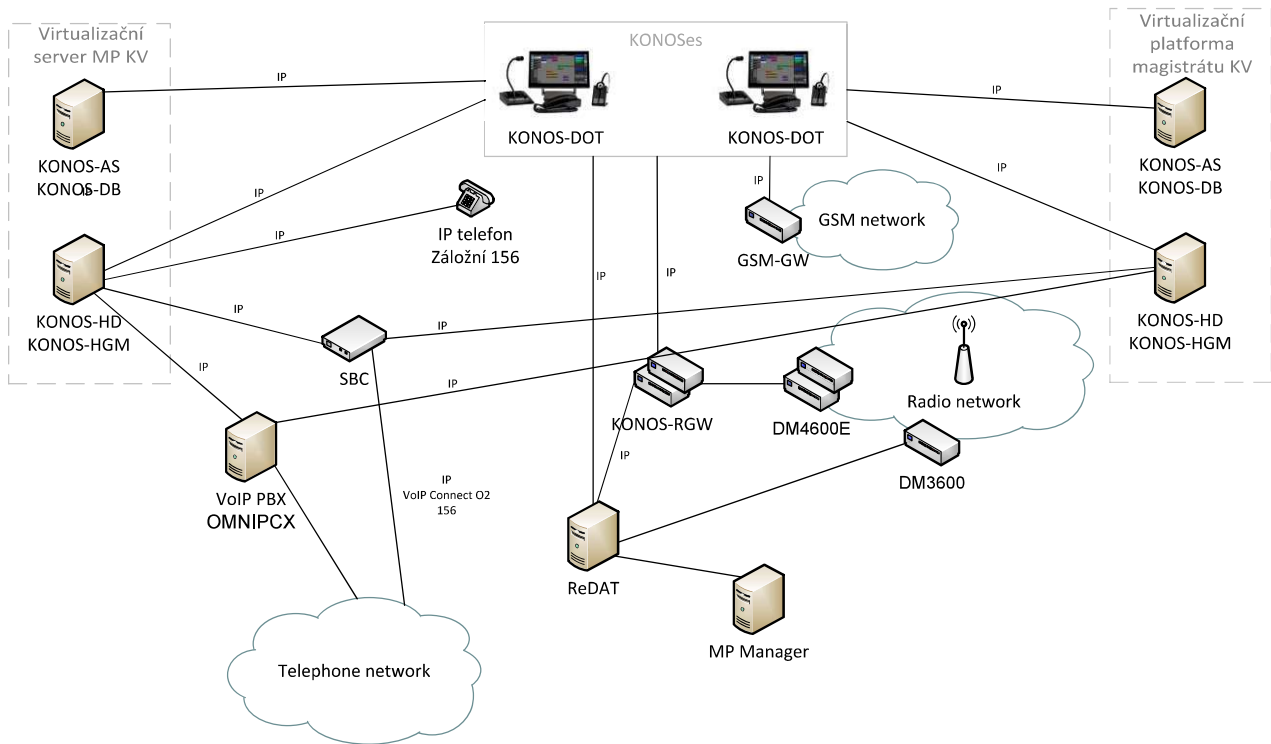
Virtualizační server MP KV

KONOSes

Virtualizační platforma magistrátu KV

IP

IP

KONOS-DOT

KONOS-DOT

KONOS-AS
KONOS-DB

KONOS-AS
KONOS-DB

IP

IP

IP

GSM network

IP

IP telefon
Záložní 156

GSM-GW

IP

IP

KONOS-HD
KONOS-HGM

IP

IP

KONOS-HD
KONOS-HGM

IP

SBC

IP

Radio network

KONOS-RGW

DM4600E

IP

DM3600

IP
VoIP Connect O2
156

VoIP PBX
OMNIPCX

ReDAT

MP Manager

Telephone network